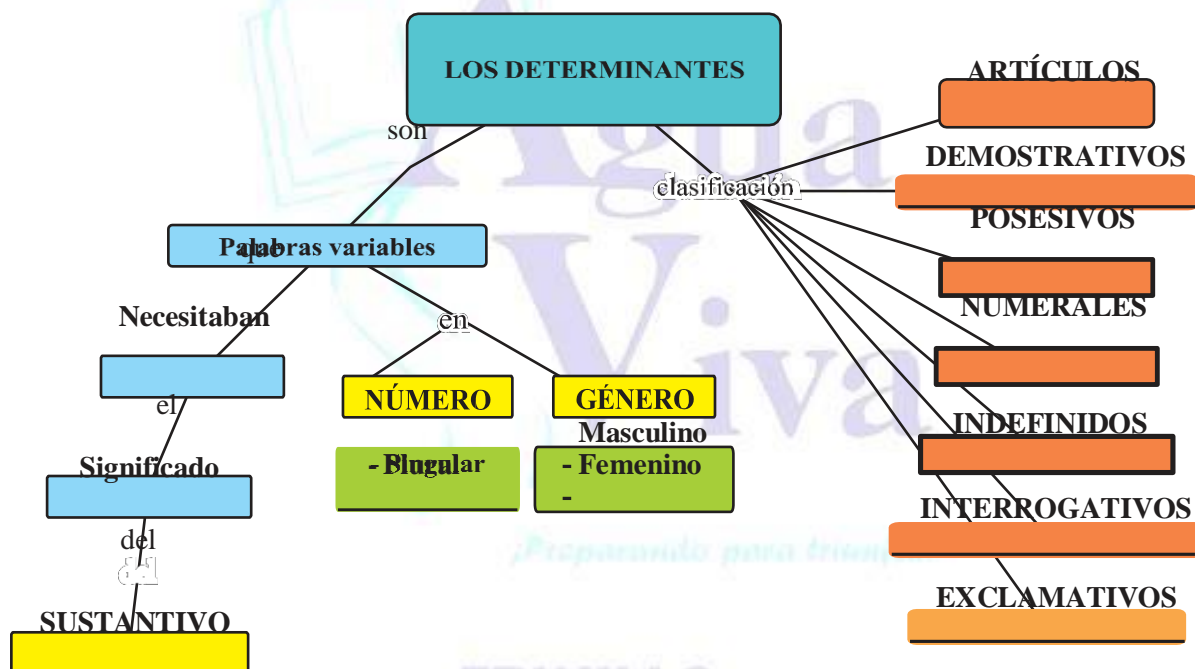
LOS DETERMINANTES

son

Palabras variables

que

Necesitaban

el

Significado

del

SUSTANTIVO

en

NÚMERO

- Singular
- Plural

GÉNERO

Masculino
- Femenino
-

clasificación

ARTÍCULOS

DEMOSTRATIVOS

POSESIVOS

NUMERALES

INDEFINIDOS

INTERROGATIVOS

EXCLAMATIVOS

¡Preparando para triunfar